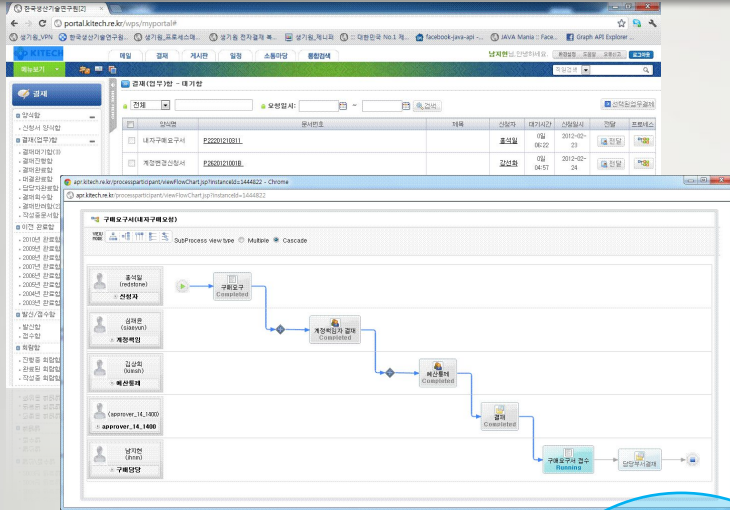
한국생산기술연구원[2]
portal.kitech.re.kr/wps/myportal#
생기원_VPN 한국생산기술연구원... 생기원_프로세스매... 생기원 전자결재 특... 생기원_게시판 :: 대한민국 No.1 게... facebook-java-api -... JAVA Mania :: Face... Graph API Explorer ...
KITECH
메일 결재 게시판 일정 소통마당 통합검색
남지현님 안녕하세요
메뉴보기
결재
결재(업무)함 - 대기함
전체
요청일시:
검색
신청원업무결재
양식함
- 신청서 양식함
결재(업무)함
- 결재대기함
- 결재진행함
- 결재완료함
- 미결완료함
- 담당자완료함
- 결재회수함
- 결재반려함
- 작성중문서함
이전 완료함
- 2010년 완료함
- 2009년 완료함
- 2008년 완료함
- 2007년 완료함
- 2006년 완료함
- 2005년 완료함
- 2004년 완료함
- 2003년 완료함
발신/접수함
- 발신함
- 접수함
회람함
- 진행중 회람함
- 완료된 회람함
- 작성중 회람함
| | 양식명 | 문서번호 | 제목 | 신청자 | 대기시간 | 신청일시 | 전달 | 프로세스 |
|---|---|---|---|---|---|---|---|---|
| | 내자구매요구서 | P22201210311 | | 홍석일 | 0일 06:22 | 2012-02-23 | 전달 | |
| | 계정변경신청서 | P2620121001B | | 강선화 | 0일 04:57 | 2012-02-24 | 전달 | |
apr.kitech.re.kr/processparticipant/viewFlowChart.jsp?instanceId=1444822 - Chrome
apr.kitech.re.kr/processparticipant/viewFlowChart.jsp?instanceId=1444822
구매요구서(내자구매요청)
SubProcess view type : Multiple Cascade
홍석일 (redstone) 신청자
구매요구 Completed
심재윤 (siaeyun) 계정책임
계정책임자 결재 Completed
김상회 (kiasoh) 예산통제
예산통제 Completed
(aprover_14_1400) approver_14_1400
결의 Completed
남지현 (jhnm) 구매담당
구매요구서 접수 Running
담당부서결재